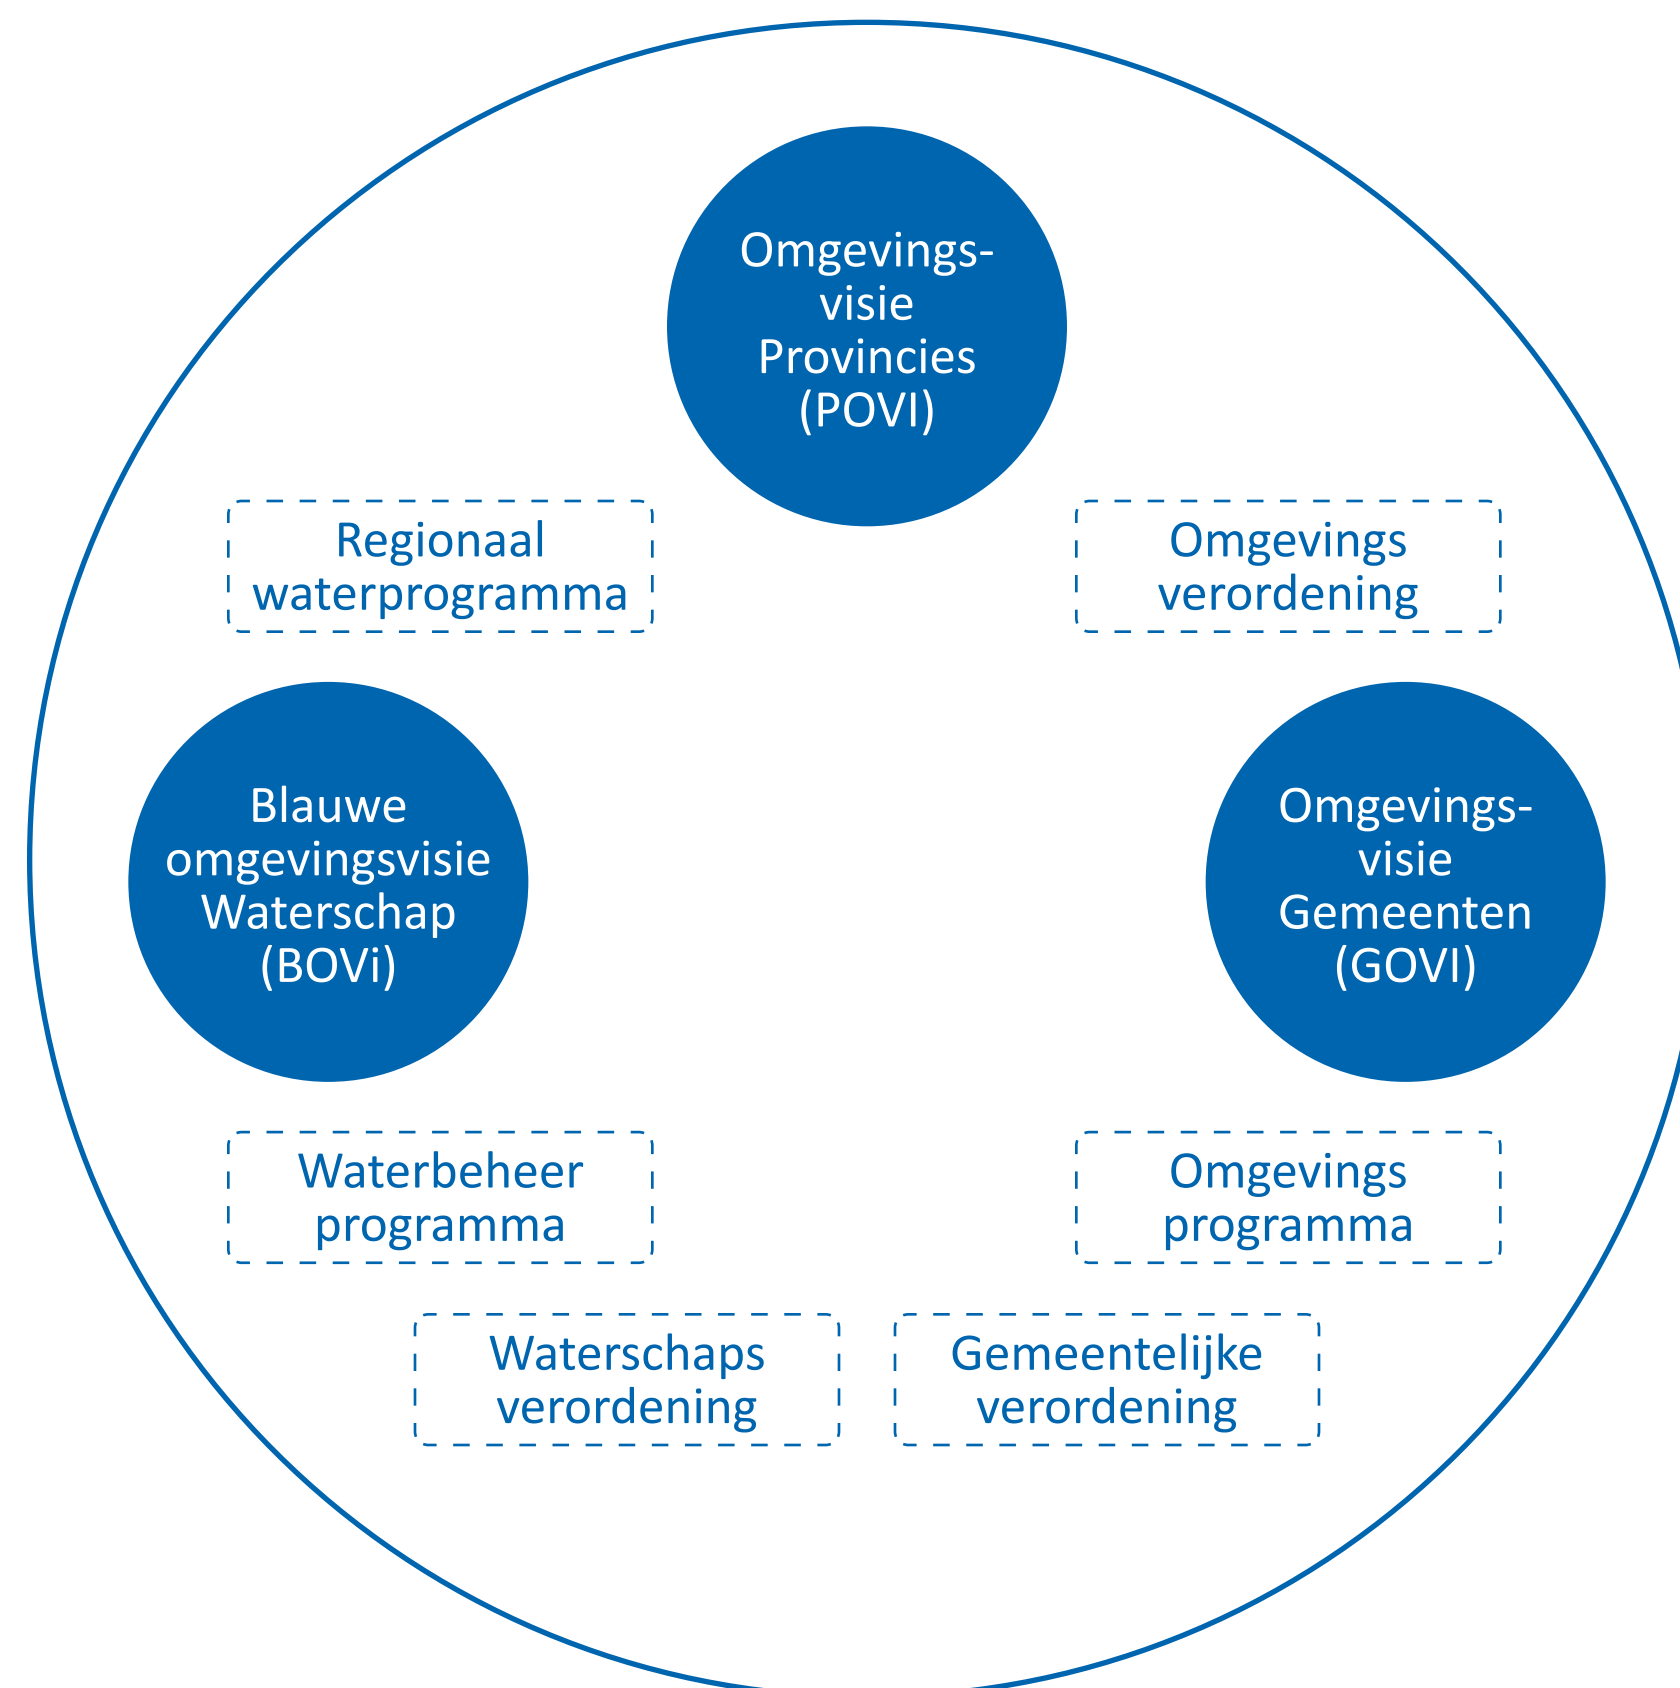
Omgevingsvisie Provincies (POVI)

Regionaal waterprogramma

Omgevings verordening

Blauwe omgevingsvisie Waterschap (BOVi)

Omgevingsvisie Gemeenten (GOVI)

Waterbeheer programma

Omgevings programma

Waterschaps verordening

Gemeentelijke verordening